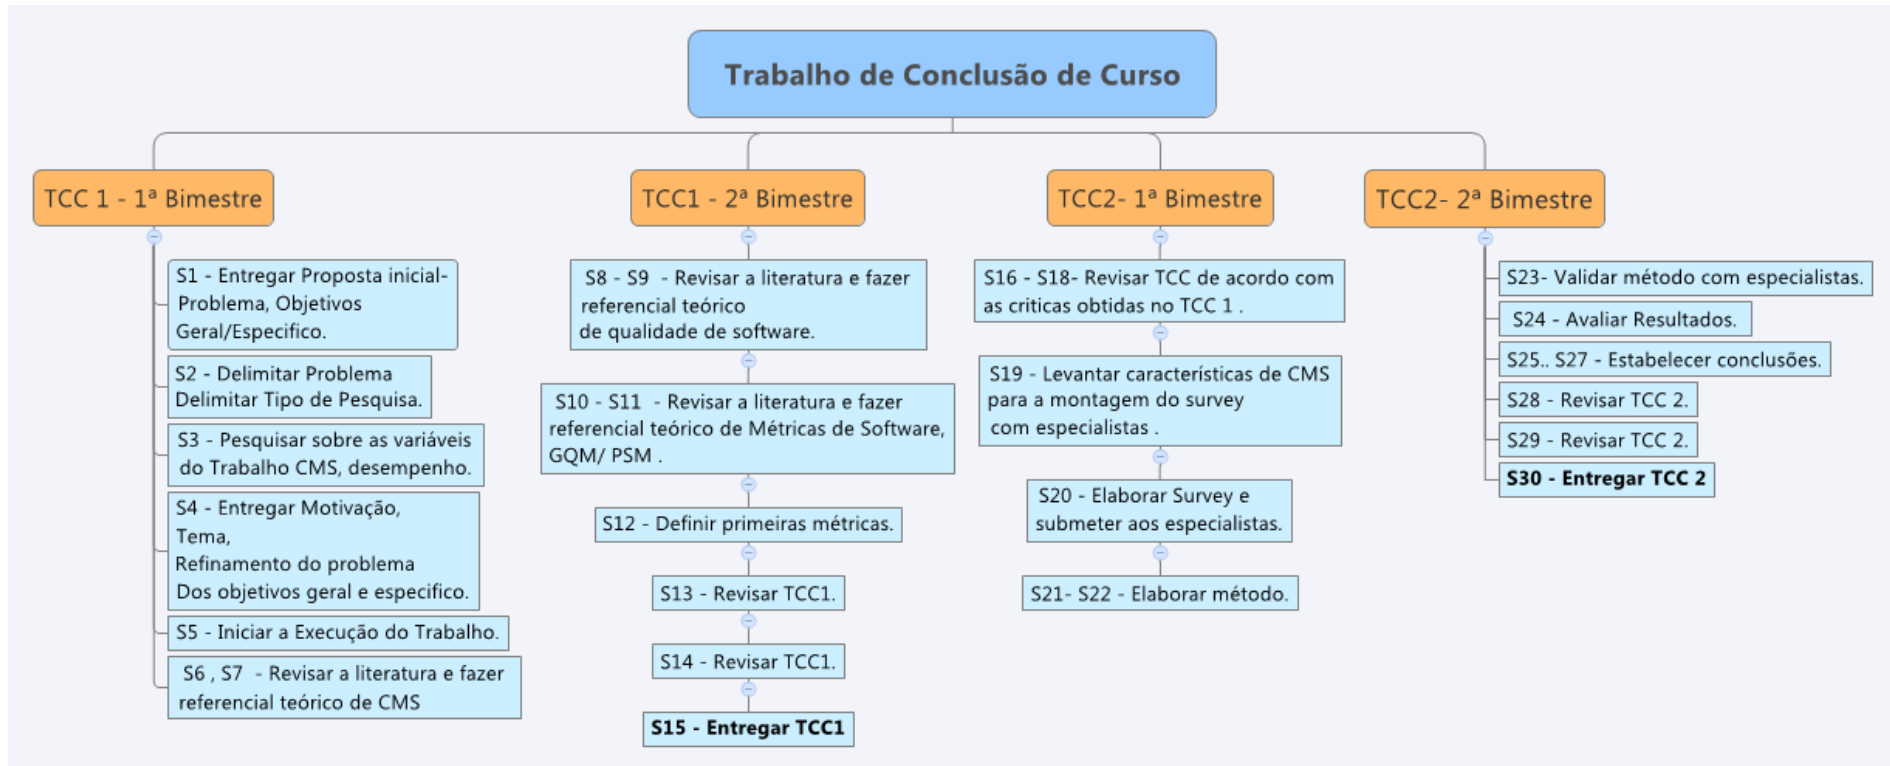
Trabalho de Conclusão de Curso

TCC 1 - 1ª Bimestre

S1 - Entregar Proposta inicial- Problema, Objetivos Geral/Especifico.

S2 - Delimitar Problema Delimitar Tipo de Pesquisa.

S3 - Pesquisar sobre as variáveis do Trabalho CMS, desempenho.

S4 - Entregar Motivação, Tema, Refinamento do problema Dos objetivos geral e especifico.

S5 - Iniciar a Execução do Trabalho.

S6 , S7 - Revisar a literatura e fazer referencial teórico de CMS

TCC1 - 2ª Bimestre

S8 - S9 - Revisar a literatura e fazer referencial teórico de qualidade de software.

S10 - S11 - Revisar a literatura e fazer referencial teórico de Métricas de Software, GQM/ PSM .

S12 - Definir primeiras métricas.

S13 - Revisar TCC1.

S14 - Revisar TCC1.

S15 - Entregar TCC1

TCC2- 1ª Bimestre

S16 - S18- Revisar TCC de acordo com as criticas obtidas no TCC 1 .

S19 - Levantar características de CMS para a montagem do survey com especialistas .

S20 - Elaborar Survey e submeter aos especialistas.

S21- S22 - Elaborar método.

TCC2- 2ª Bimestre

S23- Validar método com especialistas.

S24 - Avaliar Resultados.

S25.. S27 - Estabelecer conclusões.

S28 - Revisar TCC 2.

S29 - Revisar TCC 2.

S30 - Entregar TCC 2